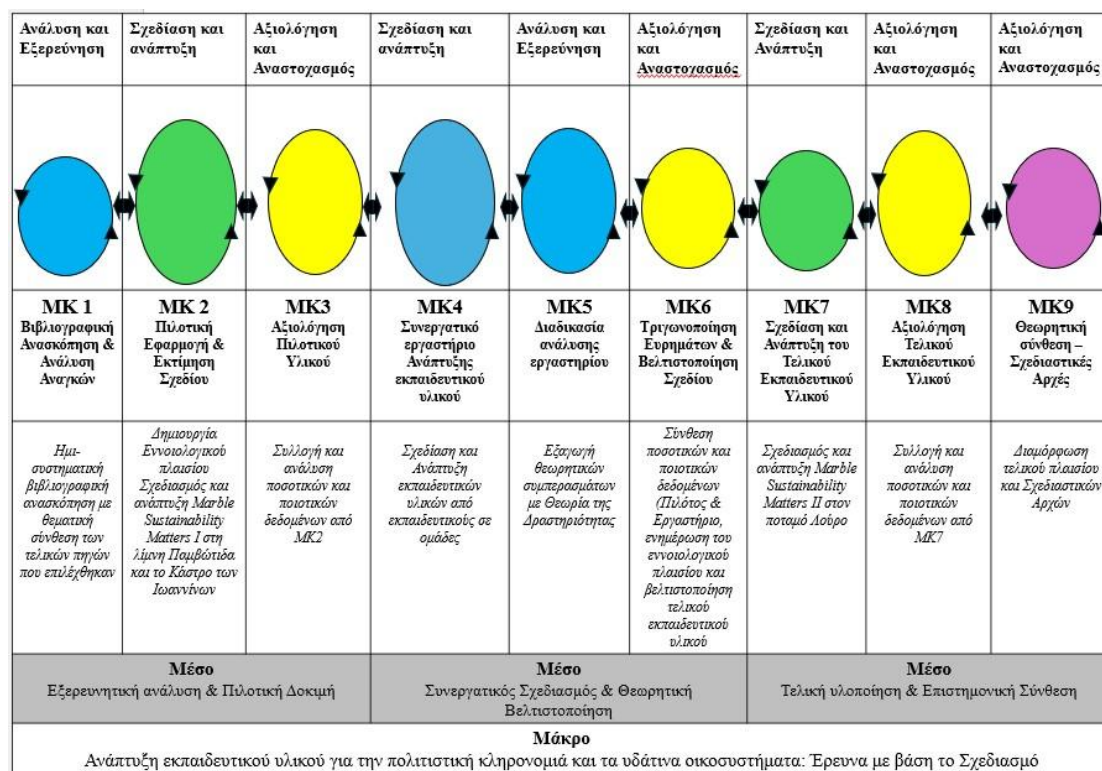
| Ανάλυση και Εξερεύνηση | Σχεδίαση και ανάπτυξη | Αξιολόγηση και Αναστοχασμός | Σχεδίαση και ανάπτυξη | Ανάλυση και Εξερεύνηση | Αξιολόγηση και Αναστοχασμός | Σχεδίαση και Ανάπτυξη | Αξιολόγηση και Αναστοχασμός | Αξιολόγηση και Αναστοχασμός |
|---|---|---|---|---|---|---|---|---|
| **ΜΚ 1** Βιβλιογραφική Ανασκόπηση & Ανάλυση Αναγκών | **ΜΚ 2** Πιλοτική Εφαρμογή & Εκτίμηση Σχεδίου | **ΜΚ3** Αξιολόγηση Πιλοτικού Υλικού | **ΜΚ4** Συνεργατικό εργαστήριο Ανάπτυξης εκπαιδευτικού υλικού | **ΜΚ5** Διαδικασία ανάλυσης εργαστηρίου | **ΜΚ6** Τριγωνοποίηση Ευρημάτων & Βελτιστοποίηση Σχεδίου | **ΜΚ7** Σχεδίαση και Ανάπτυξη του Τελικού Εκπαιδευτικού Υλικού | **ΜΚ8** Αξιολόγηση Τελικού Εκπαιδευτικού Υλικού | **ΜΚ9** Θεωρητική σύνθεση – Σχεδιαστικές Αρχές |
| Ημι-συστηματική βιβλιογραφική ανασκόπηση με θεματική σύνθεση των τελικών πηγών που επιλέχθηκαν | Δημιουργία Εννοιολογικού πλαισίου Σχεδιασμός και ανάπτυξη Marble Sustainability Matters I στη λίμνη Παμβώτιδα και το Κάστρο των Ιωαννίνων | Συλλογή και ανάλυση ποσοτικών και ποιοτικών δεδομένων από ΜΚ2 | Σχεδίαση και Ανάπτυξη εκπαιδευτικών υλικών από εκπαιδευτικούς σε ομάδες | Εξαγωγή θεωρητικών συμπερασμάτων με Θεωρία της Δραστηριότητας | Σύνθεση ποσοτικών και ποιοτικών δεδομένων (Πιλότος & Εργαστήριο, ενημέρωση του εννοιολογικού πλαισίου και βελτιστοποίηση τελικού εκπαιδευτικού υλικού | Σχεδιασμός και ανάπτυξη Marble Sustainability Matters II στον ποταμό Λούρο | Συλλογή και ανάλυση ποσοτικών και ποιοτικών δεδομένων από ΜΚ7 | Διαμόρφωση τελικού πλαισίου και Σχεδιαστικών Αρχών |

**Μέσο**
Εξερευνητική ανάλυση & Πιλοτική Δοκιμή

**Μέσο**
Συνεργατικός Σχεδιασμός & Θεωρητική Βελτιστοποίηση

**Μέσο**
Τελική υλοποίηση & Επιστημονική Σύνθεση

**Μάκρο**
Ανάπτυξη εκπαιδευτικού υλικού για την πολιτιστική κληρονομιά και τα υδάτινα οικοσυστήματα: Έρευνα με βάση το Σχεδιασμό